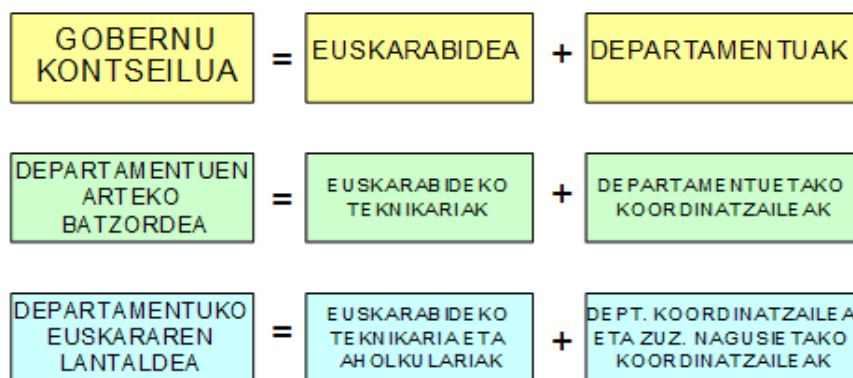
GOBERNU KONTSEILUA = EUSKARABIDEA + DEPARTAMENTUAK

DEPARTAMENTUEN ARTEKO BATZORDEA = EUSKARABIDEKO TEKNIKARIAK + DEPARTAMENTUETAKO KOORDINATZAILEAK

DEPARTAMENTUKO EUSKARAREN LANTALDEA = EUSKARABIDEKO TEKNIKARIA ETA AHOLKULARIAK + DEPT. KOORDINATZAILEA ETA ZUZ. NAGUSIETAKO KOORDINATZAILEAK